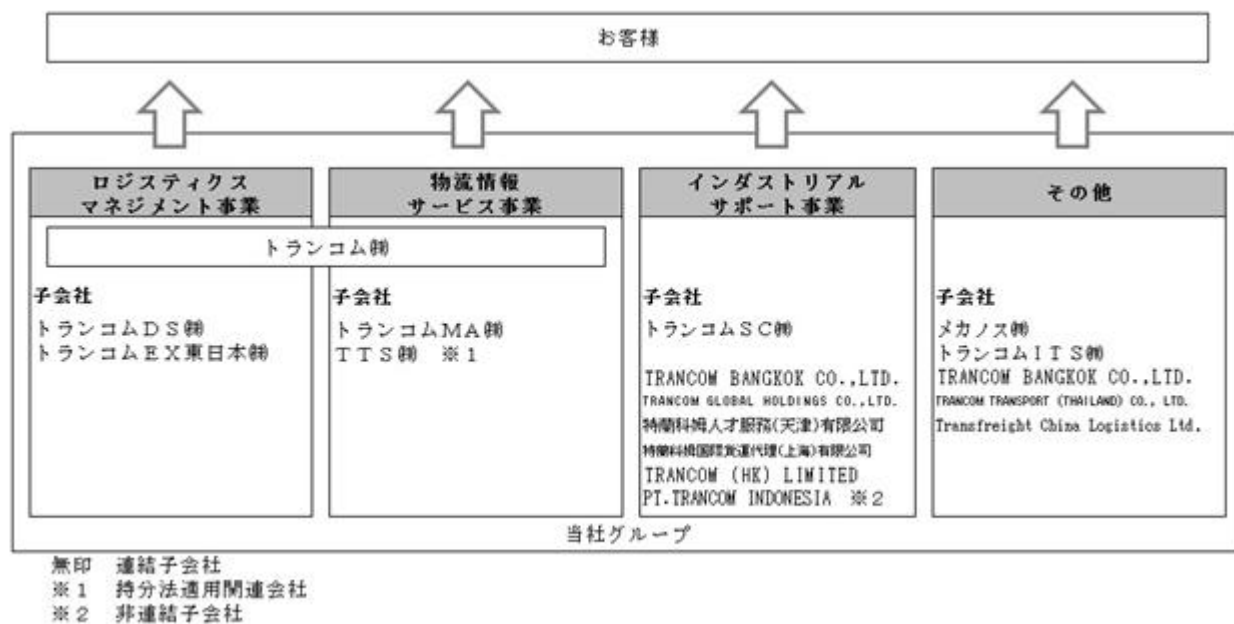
お客様

ロジスティクス
マネジメント事業

物流情報
サービス事業

インダストリアル
サポート事業

その他

トランコム㈱

子会社
トランコムDS㈱
トランコムEX東日本㈱

子会社
トランコムMA㈱
TTS㈱ ※1

子会社
トランコムSC㈱

TRANCOM BANGKOK CO.,LTD.
TRANCOM GLOBAL HOLDINGS CO.,LTD.
特蘭科姆人才服務(天津)有限公司
特蘭科姆国際貨運代理(上海)有限公司
TRANCOM (HK) LIMITED
PT.TRANCOM INDONESIA ※2

子会社
メカノス㈱
トランコムITS㈱
TRANCOM BANGKOK CO.,LTD.
TRANCOM TRANSPORT (THAILAND) CO., LTD.
Transfreight China Logistics Ltd.

当社グループ

無印 連結子会社
※1 持分法適用関連会社
※2 非連結子会社